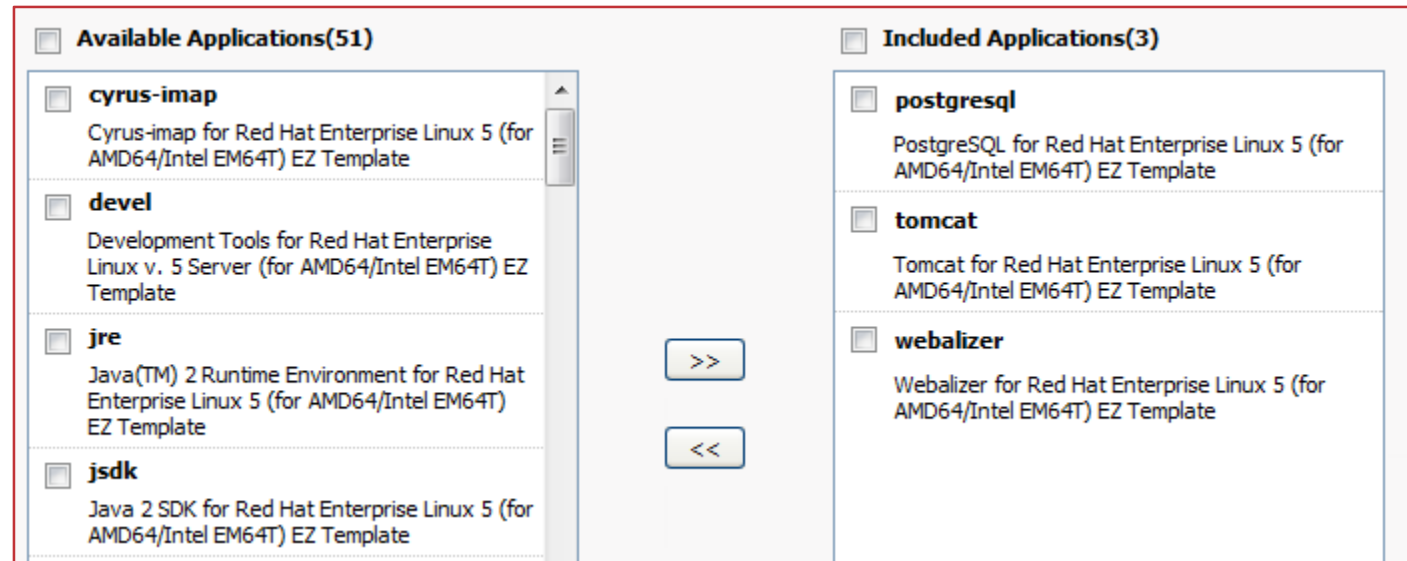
Available Applications(51)

cyrus-imap

Cyrus-imap for Red Hat Enterprise Linux 5 (for AMD64/Intel EM64T) EZ Template

devel

Development Tools for Red Hat Enterprise Linux v. 5 Server (for AMD64/Intel EM64T) EZ Template

jre

Java(TM) 2 Runtime Environment for Red Hat Enterprise Linux 5 (for AMD64/Intel EM64T) EZ Template

jsdk

Java 2 SDK for Red Hat Enterprise Linux 5 (for AMD64/Intel EM64T) EZ Template

>>

<<

Included Applications(3)

postgresql

PostgreSQL for Red Hat Enterprise Linux 5 (for AMD64/Intel EM64T) EZ Template

tomcat

Tomcat for Red Hat Enterprise Linux 5 (for AMD64/Intel EM64T) EZ Template

webalizer

Webalizer for Red Hat Enterprise Linux 5 (for AMD64/Intel EM64T) EZ Template